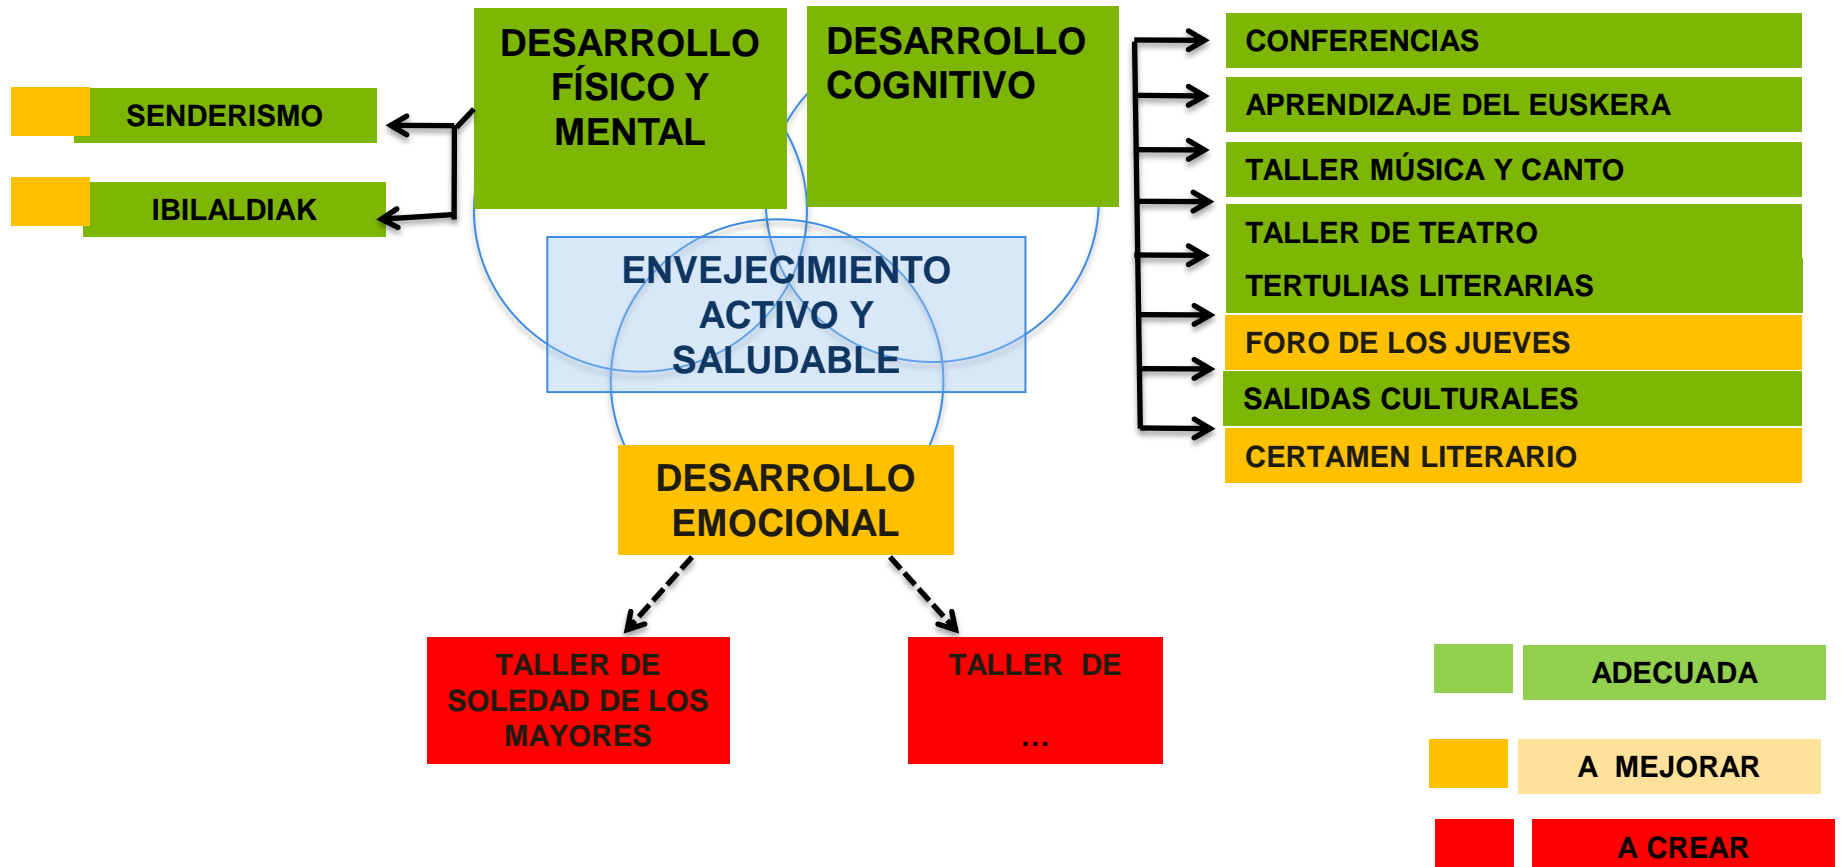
SENDERISMO

IBILALDIAK

DESARROLLO FÍSICO Y MENTAL

DESARROLLO COGNITIVO

CONFERENCIAS

APRENDIZAJE DEL EUSKERA

TALLER MÚSICA Y CANTO

TALLER DE TEATRO

TERTULIAS LITERARIAS

FORO DE LOS JUEVES

SALIDAS CULTURALES

CERTAMEN LITERARIO

ENVEJECIMIENTO ACTIVO Y SALUDABLE

DESARROLLO EMOCIONAL

TALLER DE SOLEDAD DE LOS MAYORES

TALLER DE …

ADECUADA

A MEJORAR

A CREAR